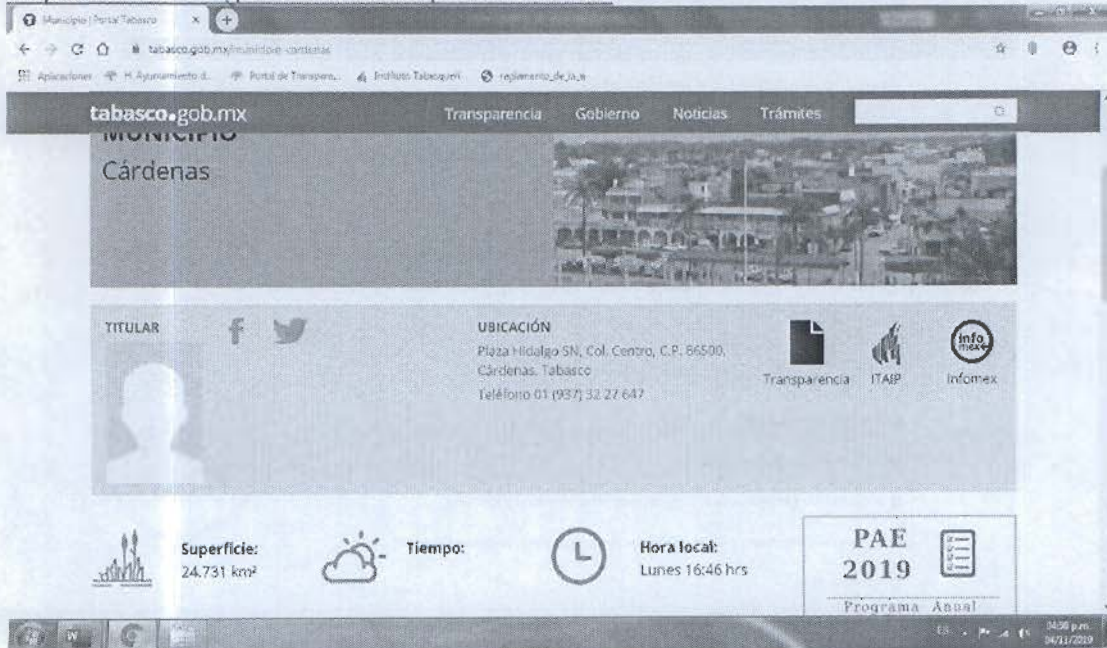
Municipio | Portal Tabasco

tabasco.gob.mx/municipio-cardenas

Aplicaciones H. Ayuntamiento d... Portal de Transpare... Instituto Tabasqueñ... reglamento_de_la_e

tabasco.gob.mx Transparencia Gobierno Noticias Trámites

MUNICIPIO
Cárdenas

TITULAR

UBICACIÓN
Plaza Hidalgo SN, Col. Centro, C.P. 86500, Cárdenas, Tabasco
Teléfono 01 (937) 32 27 647

Transparencia ITAIP Infomex

info mex

Superficie:
24.731 km²

Tiempo:

Hora local:
Lunes 16:46 hrs

PAE
2019
Programa Anual

ES

04:56 p.m.
04/11/2019